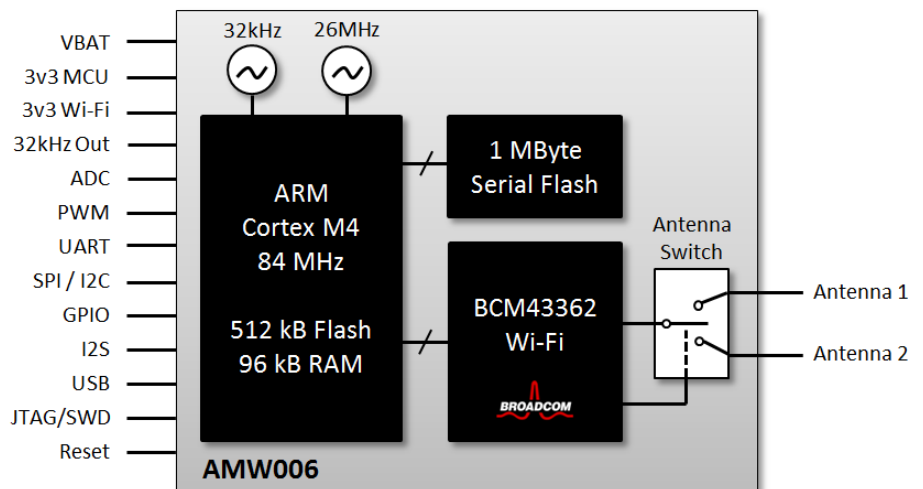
VBAT
3v3 MCU
3v3 Wi-Fi
32kHz Out
ADC
PWM
UART
SPI / I2C
GPIO
I2S
USB
JTAG/SWD
Reset

32kHz
26MHz

ARM
Cortex M4
84 MHz

512 kB Flash
96 kB RAM

1 MByte
Serial Flash

BCM43362
Wi-Fi

BROADCOM

Antenna
Switch

Antenna 1
Antenna 2

AMW006